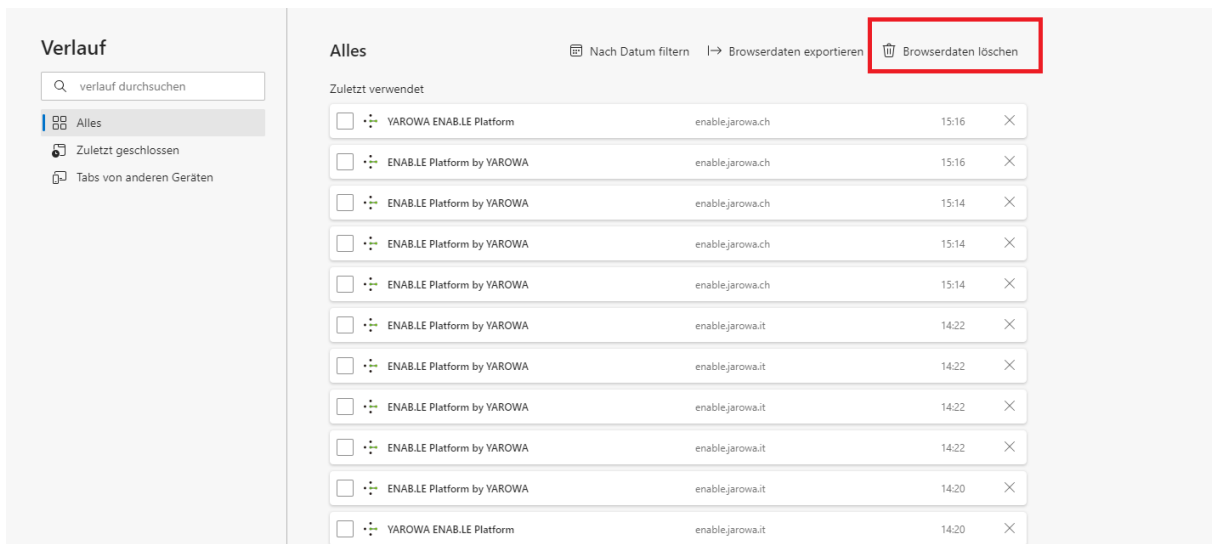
Verlauf

verlauf durchsuchen

Alles

Zuletzt geschlossen

Tabs von anderen Geräten

Alles

Nach Datum filtern

Browserdaten exportieren

Browserdaten löschen

Zuletzt verwendet

| | | | |
|---|---|---|---|
| YAROWA ENAB.LE Platform | enable.jarowa.ch | 15:16 | × |
| ENAB.LE Platform by YAROWA | enable.jarowa.ch | 15:16 | × |
| ENAB.LE Platform by YAROWA | enable.jarowa.ch | 15:14 | × |
| ENAB.LE Platform by YAROWA | enable.jarowa.ch | 15:14 | × |
| ENAB.LE Platform by YAROWA | enable.jarowa.ch | 15:14 | × |
| ENAB.LE Platform by YAROWA | enable.jarowa.it | 14:22 | × |
| ENAB.LE Platform by YAROWA | enable.jarowa.it | 14:22 | × |
| ENAB.LE Platform by YAROWA | enable.jarowa.it | 14:22 | × |
| ENAB.LE Platform by YAROWA | enable.jarowa.it | 14:22 | × |
| ENAB.LE Platform by YAROWA | enable.jarowa.it | 14:20 | × |
| YAROWA ENAB.LE Platform | enable.jarowa.it | 14:20 | × |